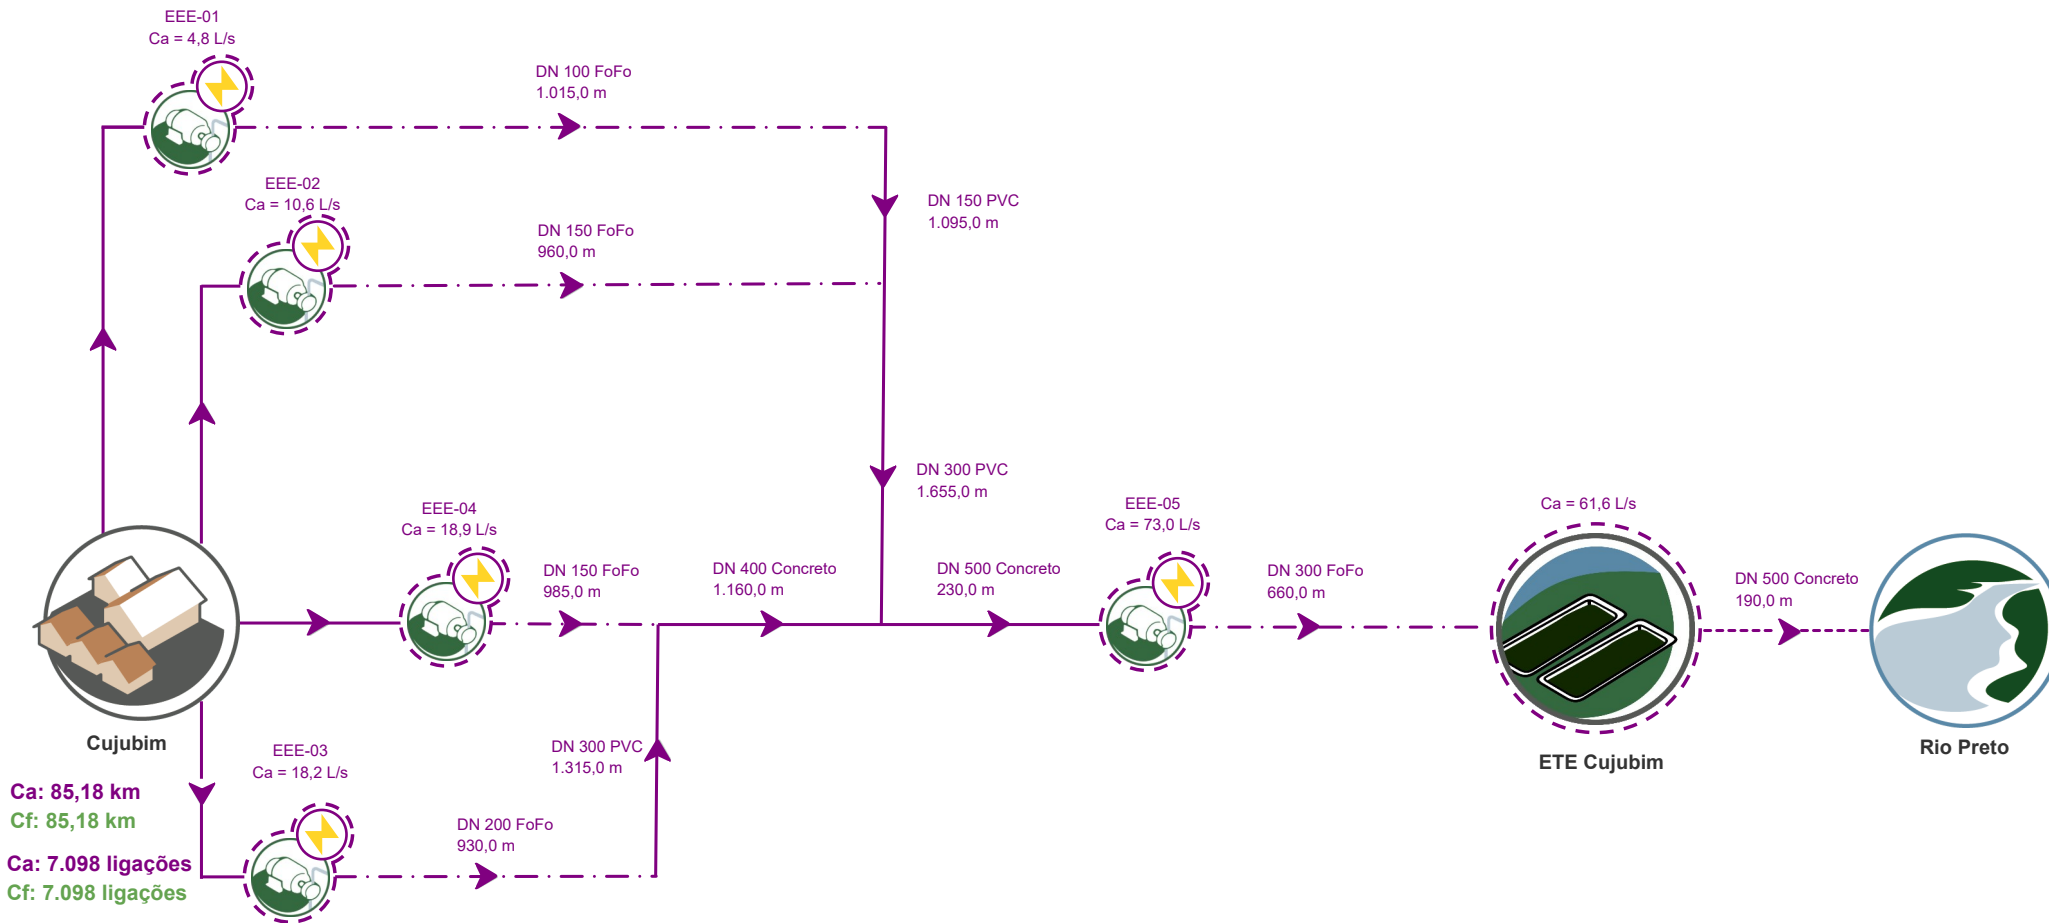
EEE-01
Ca = 4,8 L/s

DN 100 FoFo
1.015,0 m

EEE-02
Ca = 10,6 L/s

DN 150 FoFo
960,0 m

DN 150 PVC
1.095,0 m

DN 300 PVC
1.655,0 m

EEE-04
Ca = 18,9 L/s

DN 150 FoFo
985,0 m

DN 400 Concreto
1.160,0 m

DN 500 Concreto
230,0 m

EEE-05
Ca = 73,0 L/s

DN 300 FoFo
660,0 m

Ca = 61,6 L/s

DN 500 Concreto
190,0 m

Cujubim

ETE Cujubim

Rio Preto

EEE-03
Ca = 18,2 L/s

DN 300 PVC
1.315,0 m

DN 200 FoFo
930,0 m

Ca: 85,18 km
Cf: 85,18 km
Ca: 7.098 ligações
Cf: 7.098 ligações